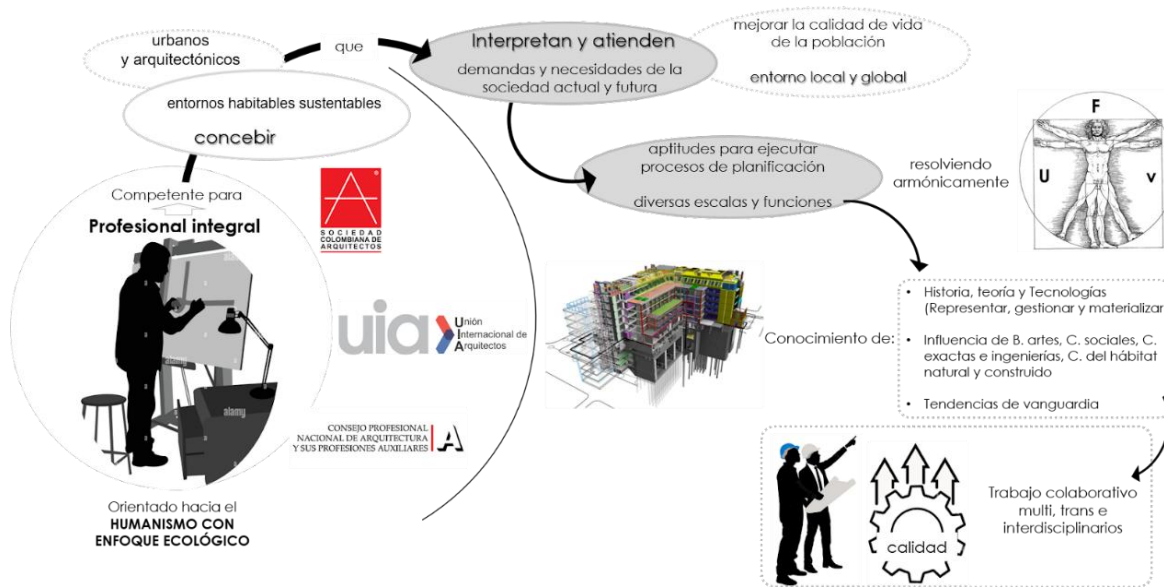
urbanos
y arquitectónicos

que

Interpretan y atienden

demandas y necesidades de la sociedad actual y futura

mejorar la calidad de vida de la población

entorno local y global

entornos habitables sustentables

concebir

Competente para

Profesional integral

SOCIEDAD COLOMBIANA DE ARQUITECTOS

aptitudes para ejecutar procesos de planificación

diversas escalas y funciones

resolviendo armónicamente

F

U

v

uia

Unión Internacional de Arquitectos

alamy

Conocimiento de:

• Historia, teoría y Tecnologías (Representar, gestionar y materializar

• Influencia de B. artes, C. sociales, C. exactas e ingenierías, C. del hábitat natural y construido

• Tendencias de vanguardia

CONSEJO PROFESIONAL NACIONAL DE ARQUITECTURA Y SUS PROFESIONES AUXILIARES

alamy

Orientado hacia el
HUMANISMO CON ENFOQUE ECOLÓGICO

calidad

Trabajo colaborativo multi, trans e interdisciplinarios